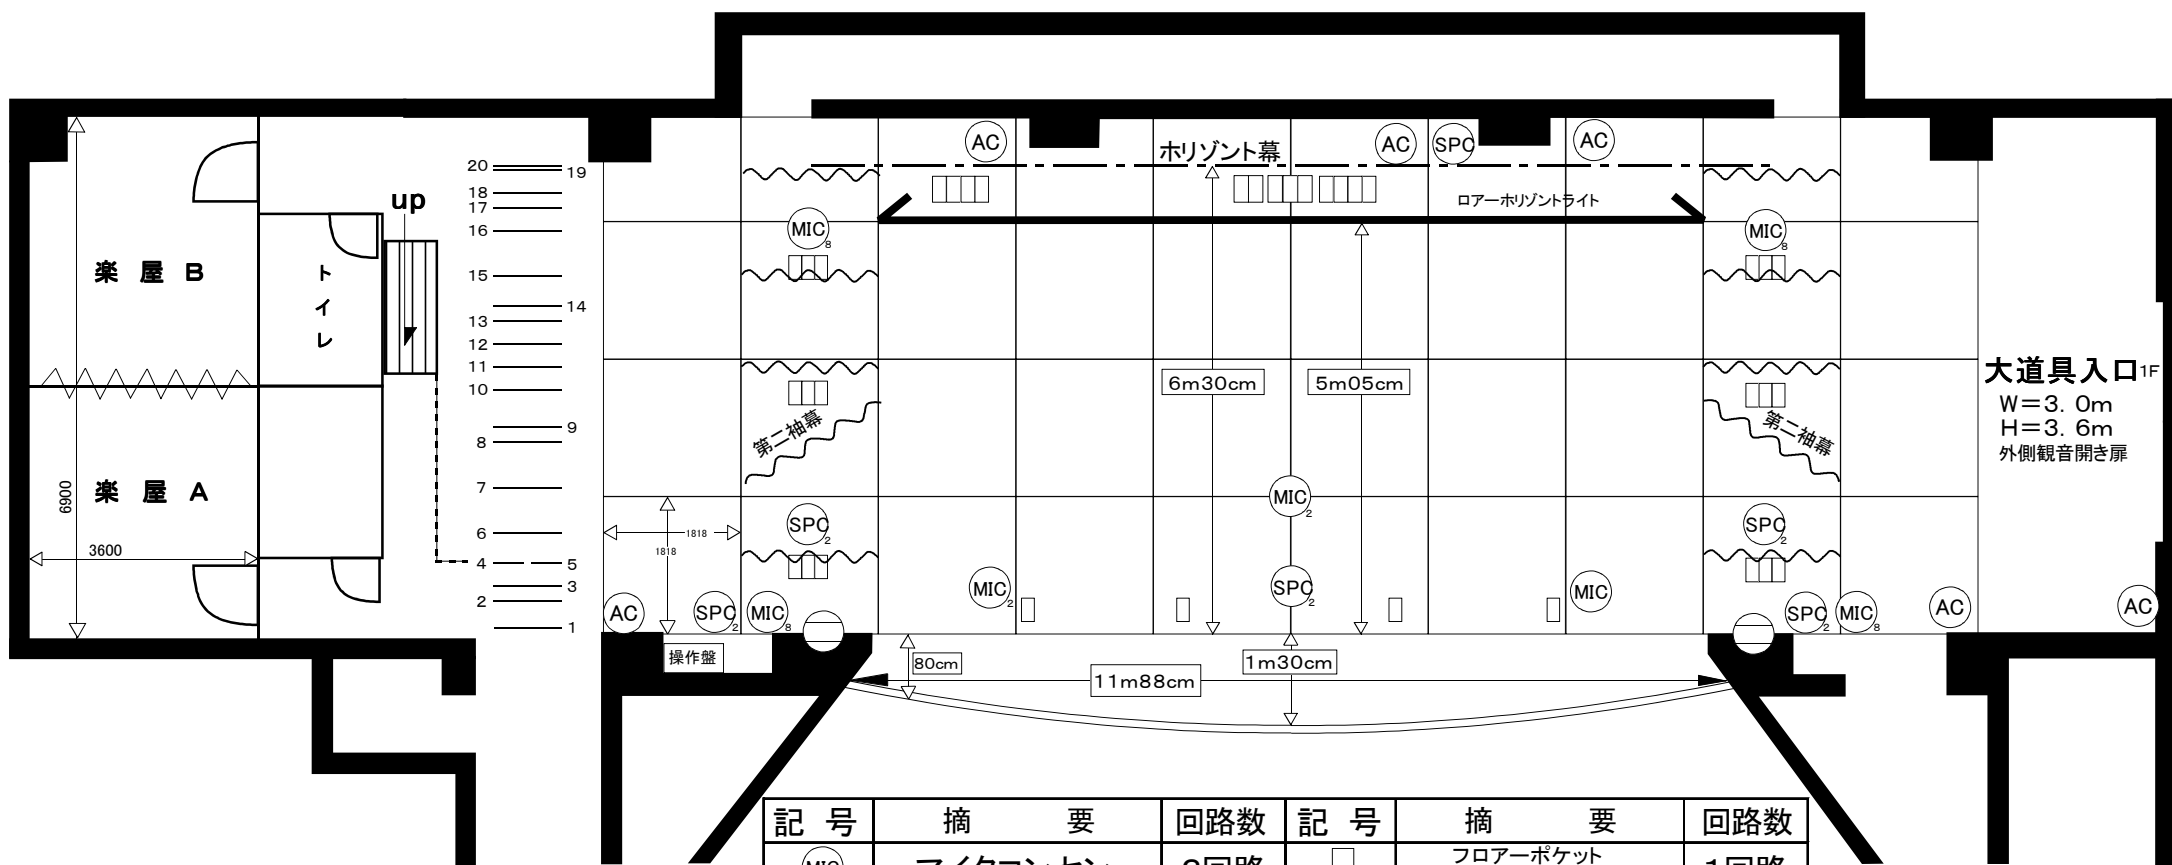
楽 屋 B

楽 屋 A

6900

3600

ト
イ
レ

up

20
19
18
17
16
15
14
13
12
11
10
9
8
7
6
5
4
3
2
1

AC
AC
SPC
AC
ホリゾント幕
ロアーホリゾントライト

MIC 8
MIC 8

第二袖幕
第二袖幕

6m30cm
5m05cm

MIC 2
SPC 2
SPC 2

1818
1818

MIC 2
SPC 2
MIC
SPC 2
MIC 8

AC
SPC 2
MIC 8
AC
AC

操作盤
80cm
11m88cm
1m30cm

大道具入口1F
W＝3. 0m
H＝3. 6m
外側観音開き扉

| 記 号 | 摘 要 | 回路数 | 記 号 | 摘 要 | 回路数 |
|---|---|---|---|---|---|
| MIC | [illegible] | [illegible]回路 | | フロアーポケット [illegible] | 1回路 |